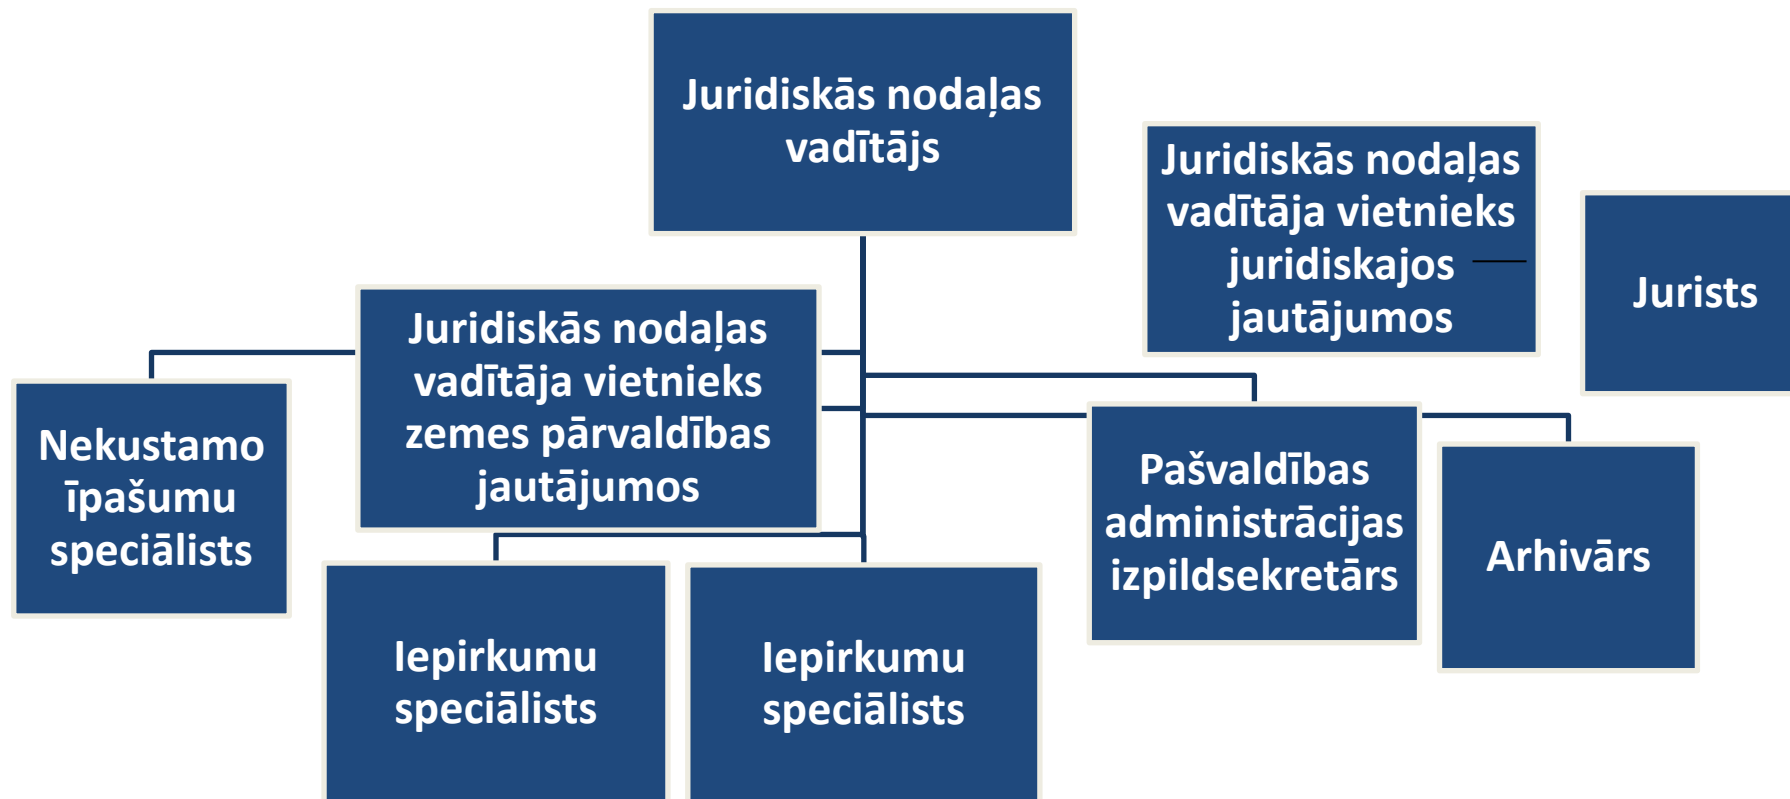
Juridiskās nodaļas vadītājs

Juridiskās nodaļas vadītāja vietnieks juridiskajos jautājumos

Jurists

Juridiskās nodaļas vadītāja vietnieks zemes pārvaldības jautājumos

Nekustamo īpašumu speciālists

Pašvaldības administrācijas izpildsekretārs

Arhivārs

Iepirkumu speciālists

Iepirkumu speciālists